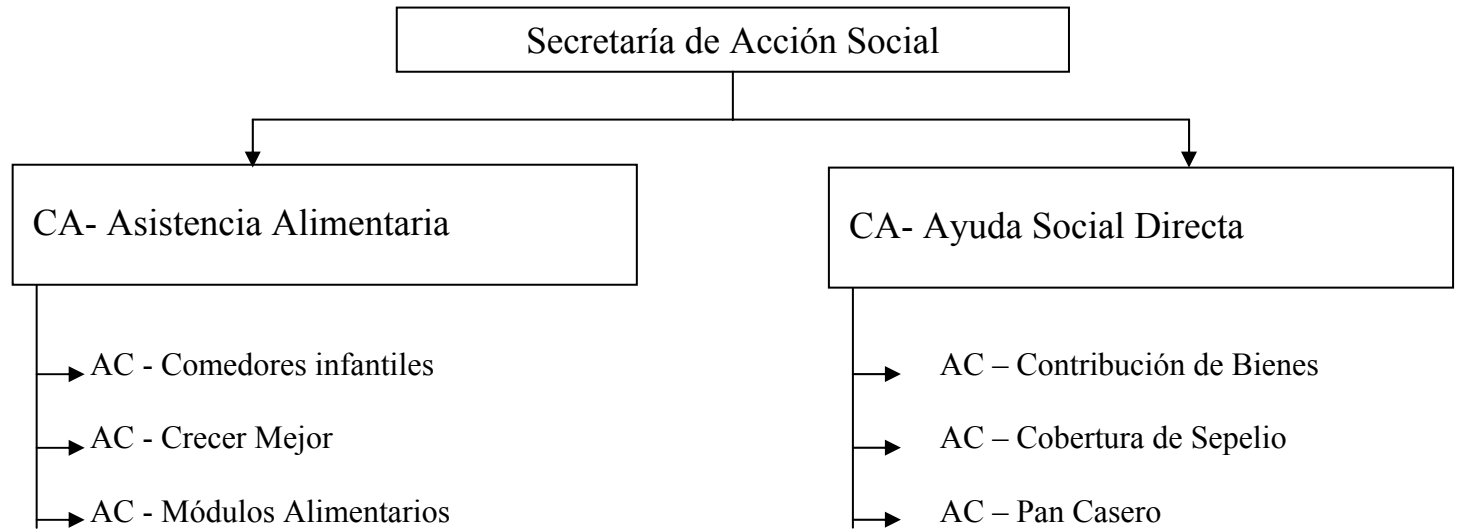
Secretaría de Acción Social

CA- Asistencia Alimentaria

AC - Comedores infantiles

AC - Crecer Mejor

AC - Módulos Alimentarios

CA- Ayuda Social Directa

AC – Contribución de Bienes

AC – Cobertura de Sepelio

AC – Pan Casero